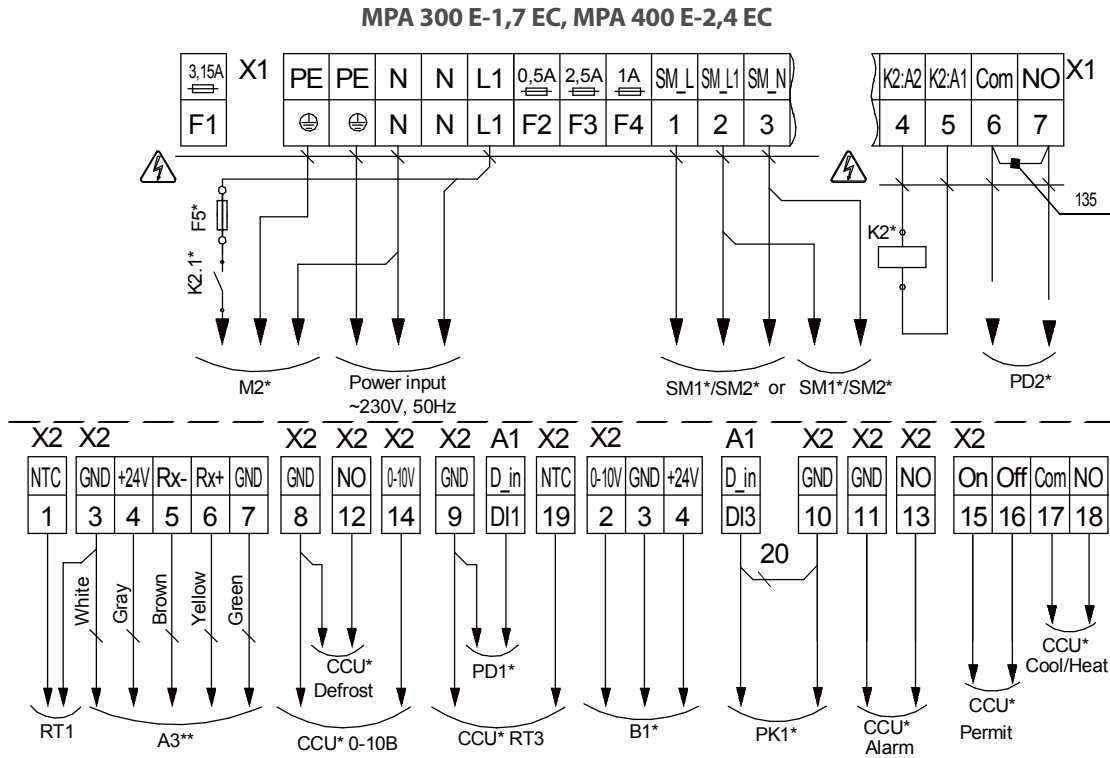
MPA 300 E-1,7 EC, MPA 400 E-2,4 EC

3,15A
F1
X1

| PE | PE | N | N | L1 | 0,5A | 2,5A | 1A | SM_L | SM_L1 | SM_N |
|---|---|---|---|---|---|---|---|---|---|---|
| ⏚ | ⏚ | N | N | L1 | F2 | F3 | F4 | 1 | 2 | 3 |

| K2:A2 | K2:A1 | Com | NO |
|---|---|---|---|
| 4 | 5 | 6 | 7 |

X1

F5*
K2.1*
K2*
135

M2*
Power input ~230V, 50Hz
SM1*/SM2* or SM1*/SM2*
PD2*

X2 X2 X2 X2 X2 X2 A1 X2 X2 A1 X2 X2 X2 X2

| NTC | GND | +24V | Rx- | Rx+ | GND | GND | NO | 0-10V | GND | D_in | NTC | 0-10V | GND | +24V | D_in | GND | GND | NO | On | Off | Com | NO |
|---|---|---|---|---|---|---|---|---|---|---|---|---|---|---|---|---|---|---|---|---|---|---|
| 1 | 3 | 4 | 5 | 6 | 7 | 8 | 12 | 14 | 9 | DI1 | 19 | 2 | 3 | 4 | DI3 | 10 | 11 | 13 | 15 | 16 | 17 | 18 |

White Gray Brown Yellow Green
20

RT1
A3**
CCU* Defrost
CCU* 0-10B
PD1*
CCU* RT3
B1*
PK1*
CCU* Alarm
CCU* Permit
CCU* Cool/Heat